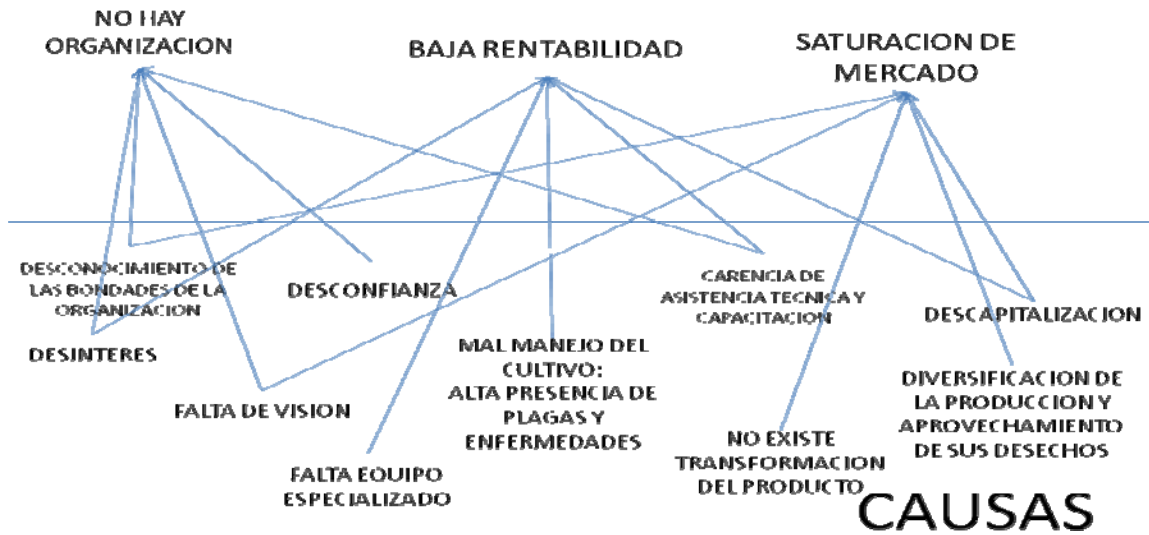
NO HAY ORGANIZACION

BAJA RENTABILIDAD

SATURACION DE MERCADO

DESCONOCIMIENTO DE LAS BONDADES DE LA ORGANIZACION

DESCONFIANZA

CARENCIA DE ASISTENCIA TECNICA Y CAPACITACION

DESCAPITALIZACION

DESINTERES

MAL MANEJO DEL CULTIVO: ALTA PRESENCIA DE PLAGAS Y ENFERMEDADES

DIVERSIFICACION DE LA PRODUCCION Y APROVECHAMIENTO DE SUS DESECHOS

FALTA DE VISION

NO EXISTE TRANSFORMACION DEL PRODUCTO

FALTA EQUIPO ESPECIALIZADO

CAUSAS